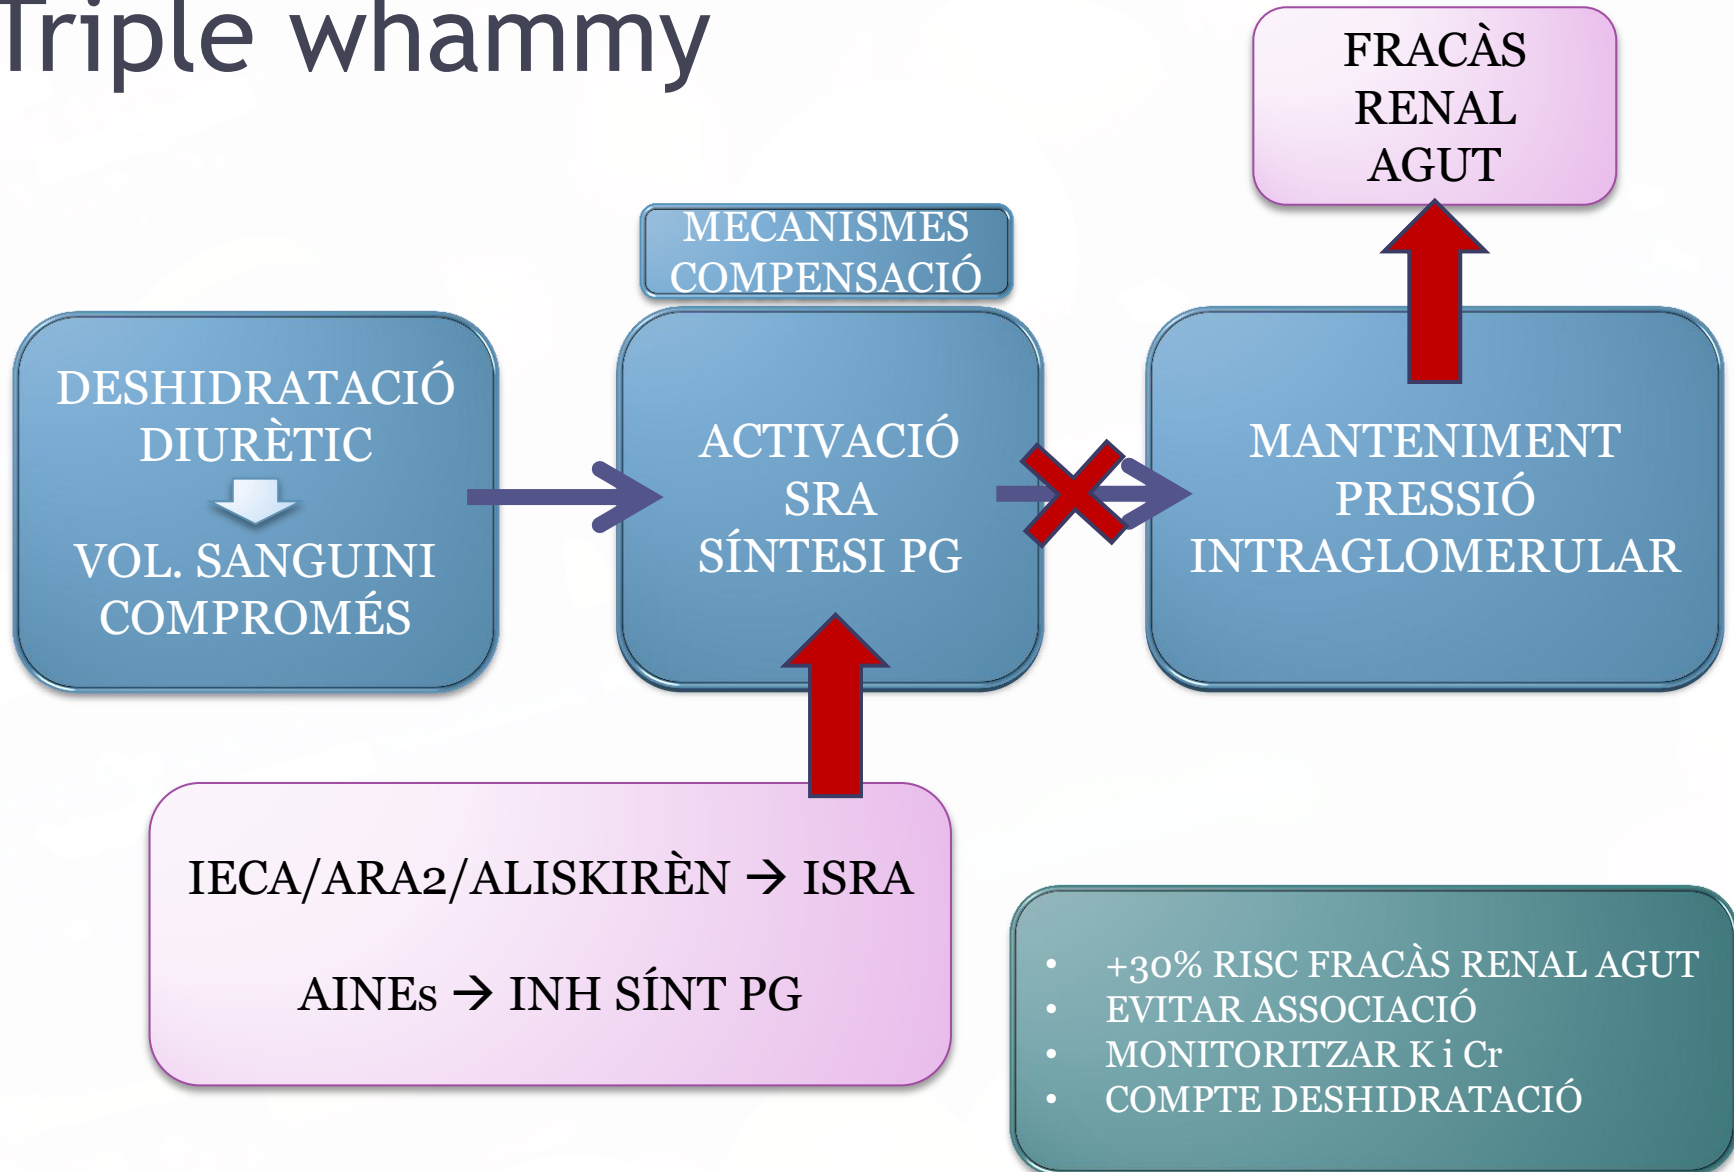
Triple whammy

FRACÀS RENAL AGUT

MECANISMES COMPENSACIÓ

DESHIDRATACIÓ DIURÈTIC

VOL. SANGUINI COMPROMÉS

ACTIVACIÓ SRA SÍNTESI PG

MANTENIMENT PRESSIÓ INTRAGLOMERULAR

IECA/ARA2/ALISKIRÈN → ISRA

AINEs → INH SÍNT PG

- +30% RISC FRACÀS RENAL AGUT
- EVITAR ASSOCIACIÓ
- MONITORITZAR K i Cr
- COMPTE DESHIDRATACIÓ